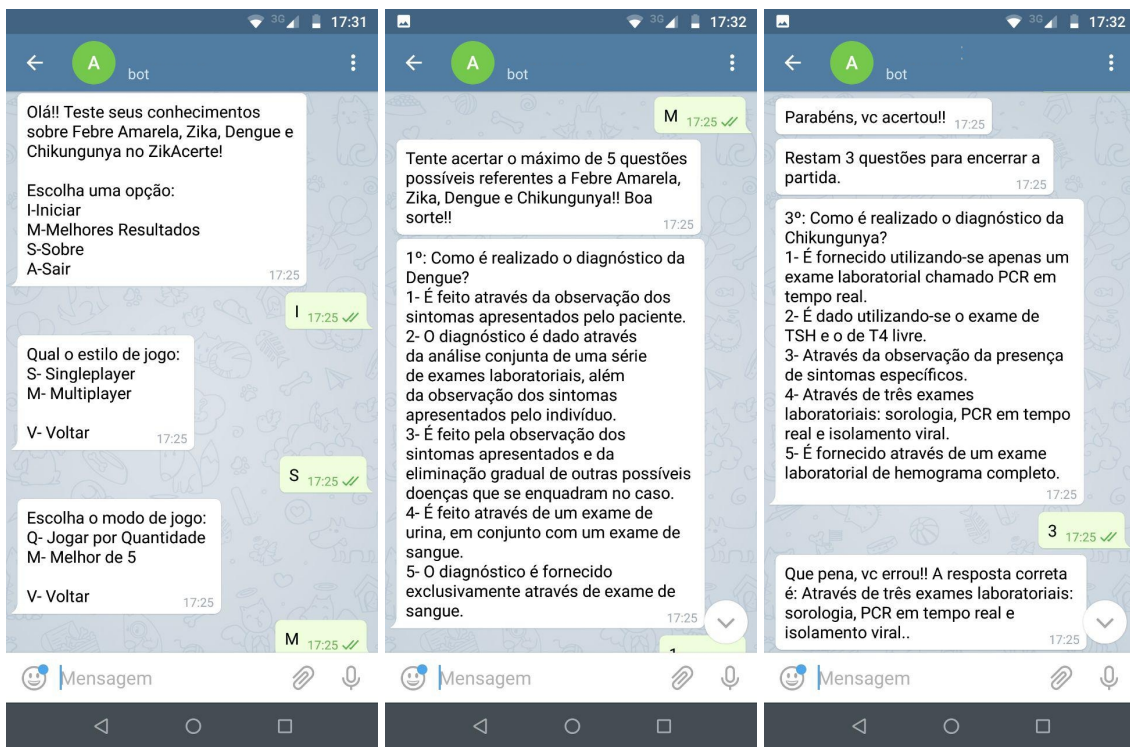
3G 17:31

A bot

Olá!! Teste seus conhecimentos sobre Febre Amarela, Zika, Dengue e Chikungunya no ZikAcerte!

Escolha uma opção:
I-Iniciar
M-Melhores Resultados
S-Sobre
A-Sair
17:25

I 17:25

Qual o estilo de jogo:
S- Singleplayer
M- Multiplayer

V- Voltar 17:25

S 17:25

Escolha o modo de jogo:
Q- Jogar por Quantidade
M- Melhor de 5

V- Voltar 17:25

M 17:25

Mensagem

3G 17:32

A bot

M 17:25

Tente acertar o máximo de 5 questões possíveis referentes a Febre Amarela, Zika, Dengue e Chikungunya!! Boa sorte!!
17:25

1º: Como é realizado o diagnóstico da Dengue?
1- É feito através da observação dos sintomas apresentados pelo paciente.
2- O diagnóstico é dado através da análise conjunta de uma série de exames laboratoriais, além da observação dos sintomas apresentados pelo indivíduo.
3- É feito pela observação dos sintomas apresentados e da eliminação gradual de outras possíveis doenças que se enquadram no caso.
4- É feito através de um exame de urina, em conjunto com um exame de sangue.
5- O diagnóstico é fornecido exclusivamente através de exame de sangue.
17:25

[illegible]

Mensagem

3G 17:32

A bot

Parabéns, vc acertou!! 17:25

Restam 3 questões para encerrar a partida.
17:25

3º: Como é realizado o diagnóstico da Chikungunya?
1- É fornecido utilizando-se apenas um exame laboratorial chamado PCR em tempo real.
2- É dado utilizando-se o exame de TSH e o de T4 livre.
3- Através da observação da presença de sintomas específicos.
4- Através de três exames laboratoriais: sorologia, PCR em tempo real e isolamento viral.
5- É fornecido através de um exame laboratorial de hemograma completo.
17:25

3 17:25

Que pena, vc errou!! A resposta correta é: Através de três exames laboratoriais: sorologia, PCR em tempo real e isolamento viral..
17:25

Mensagem